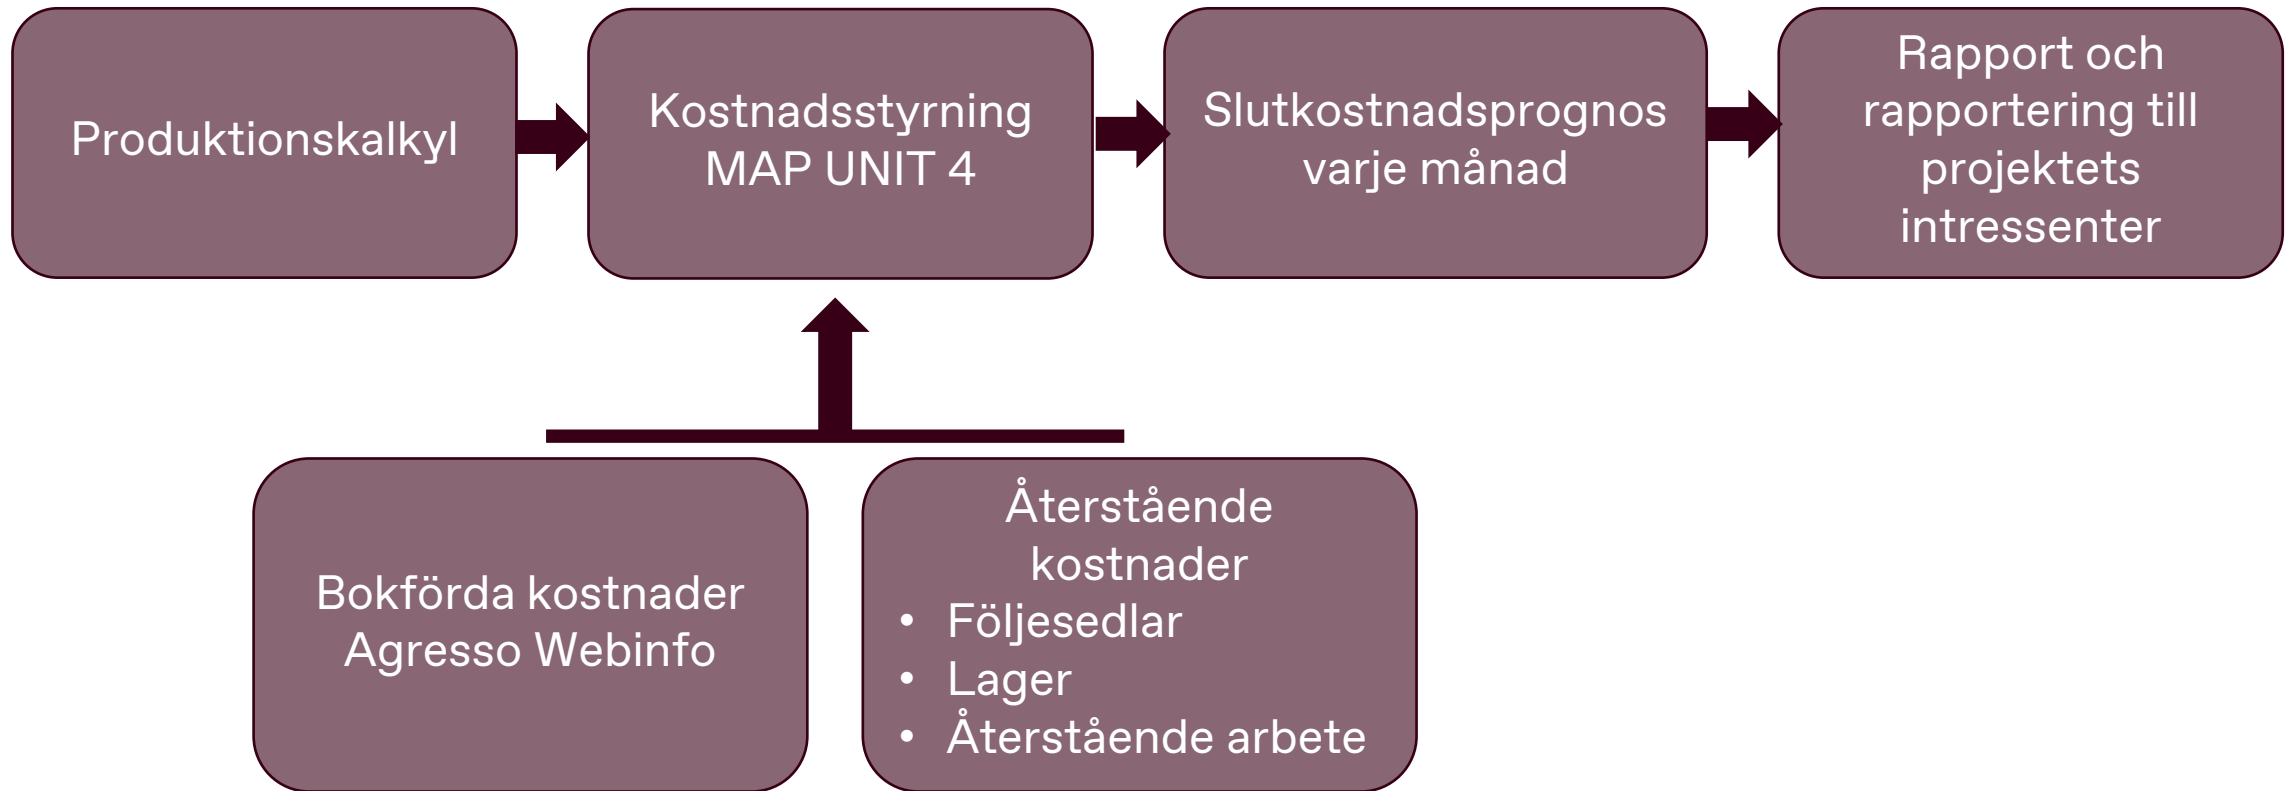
Produktionskalkyl

Kostnadsstyrning MAP UNIT 4

Slutkostnadsprognos varje månad

Rapport och rapportering till projektets intressenter

Bokförda kostnader Agresso Webinfo

Återstående kostnader
• Följesedlar
• Lager
• Återstående arbete